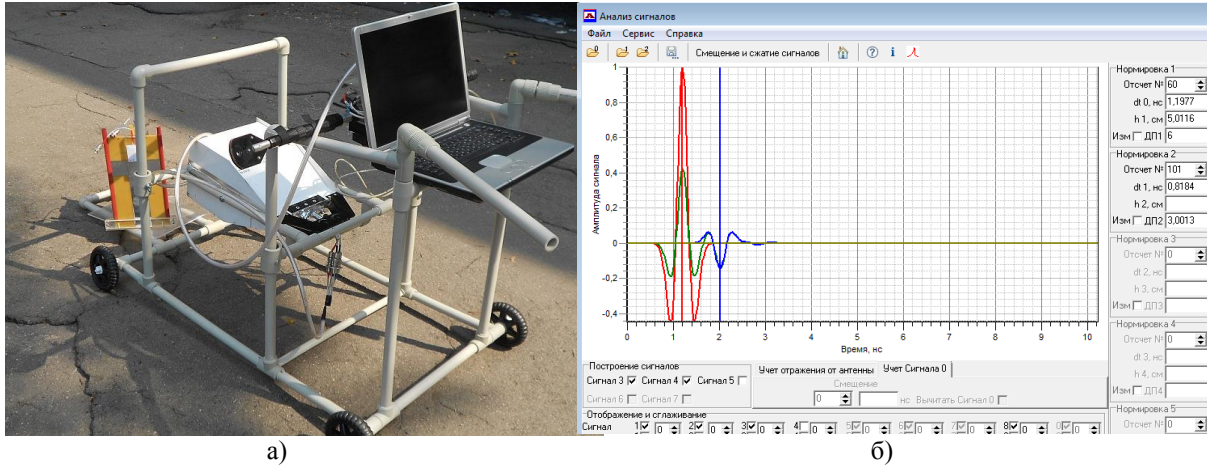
Анализ сигналов
Файл Сервис Справка
Смещение и сжатие сигналов

1
0,8
0,6
0,4
0,2
0
-0,2
-0,4
Амплитуда сигнала
0 1 2 3 4 5 6 7 8 9 10
Время, нс

Нормировка 1
Отсчет № 60
dt 0, нс 1,1977
h 1, см 5,0116
Изм ДП1 6
Нормировка 2
Отсчет № 101
dt 1, нс 0,8184
h 2, см
Изм ДП2 3,0013
Нормировка 3
Отсчет № 0
dt 2, нс
h 3, см
Изм ДП3
Нормировка 4
Отсчет № 0
dt 3, нс
h 4, см
Изм ДП4
Нормировка 5
Отсчет № 0

Построение сигналов
Сигнал 3 Сигнал 4 Сигнал 5
Сигнал 6 Сигнал 7
Учет отражения от антенны Учет Сигнала 0
Смещение
0 нс Вычитать Сигнал 0
Отображение и сглаживание
Сигнал 1 0 2 0 3 0 4 0 5 0 6 0 7 0 8 0 0 0

а) б)